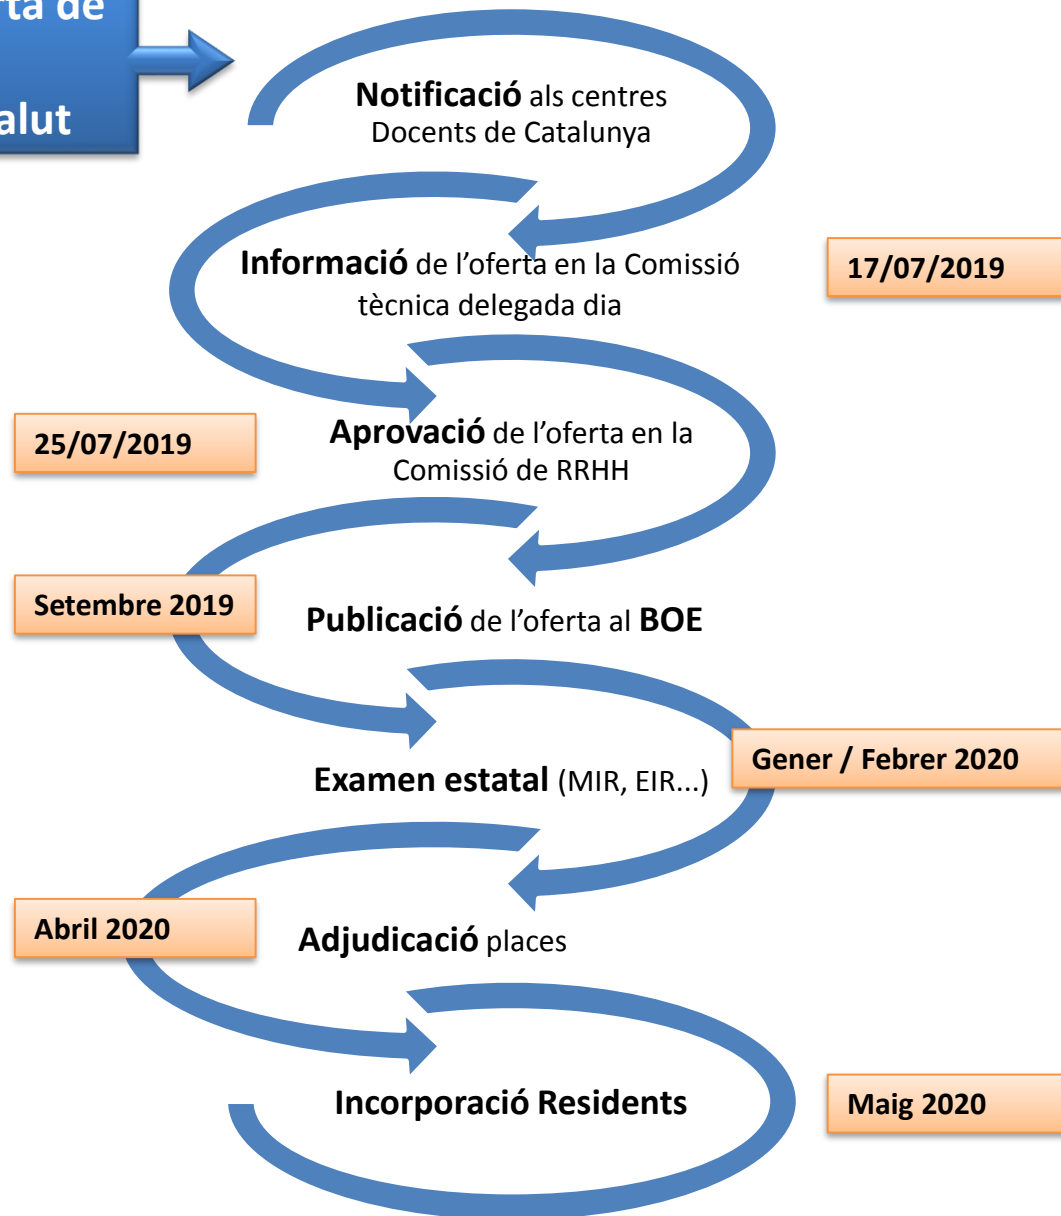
rta de

alut

Notificació als centres Docents de Catalunya

Informació de l'oferta en la Comissió tècnica delegada dia

17/07/2019

25/07/2019

Aprovació de l'oferta en la Comissió de RRHH

Setembre 2019

Publicació de l'oferta al BOE

Gener / Febrer 2020

Examen estatal (MIR, EIR...)

Abril 2020

Adjudicació places

Incorporació Residents

Maig 2020